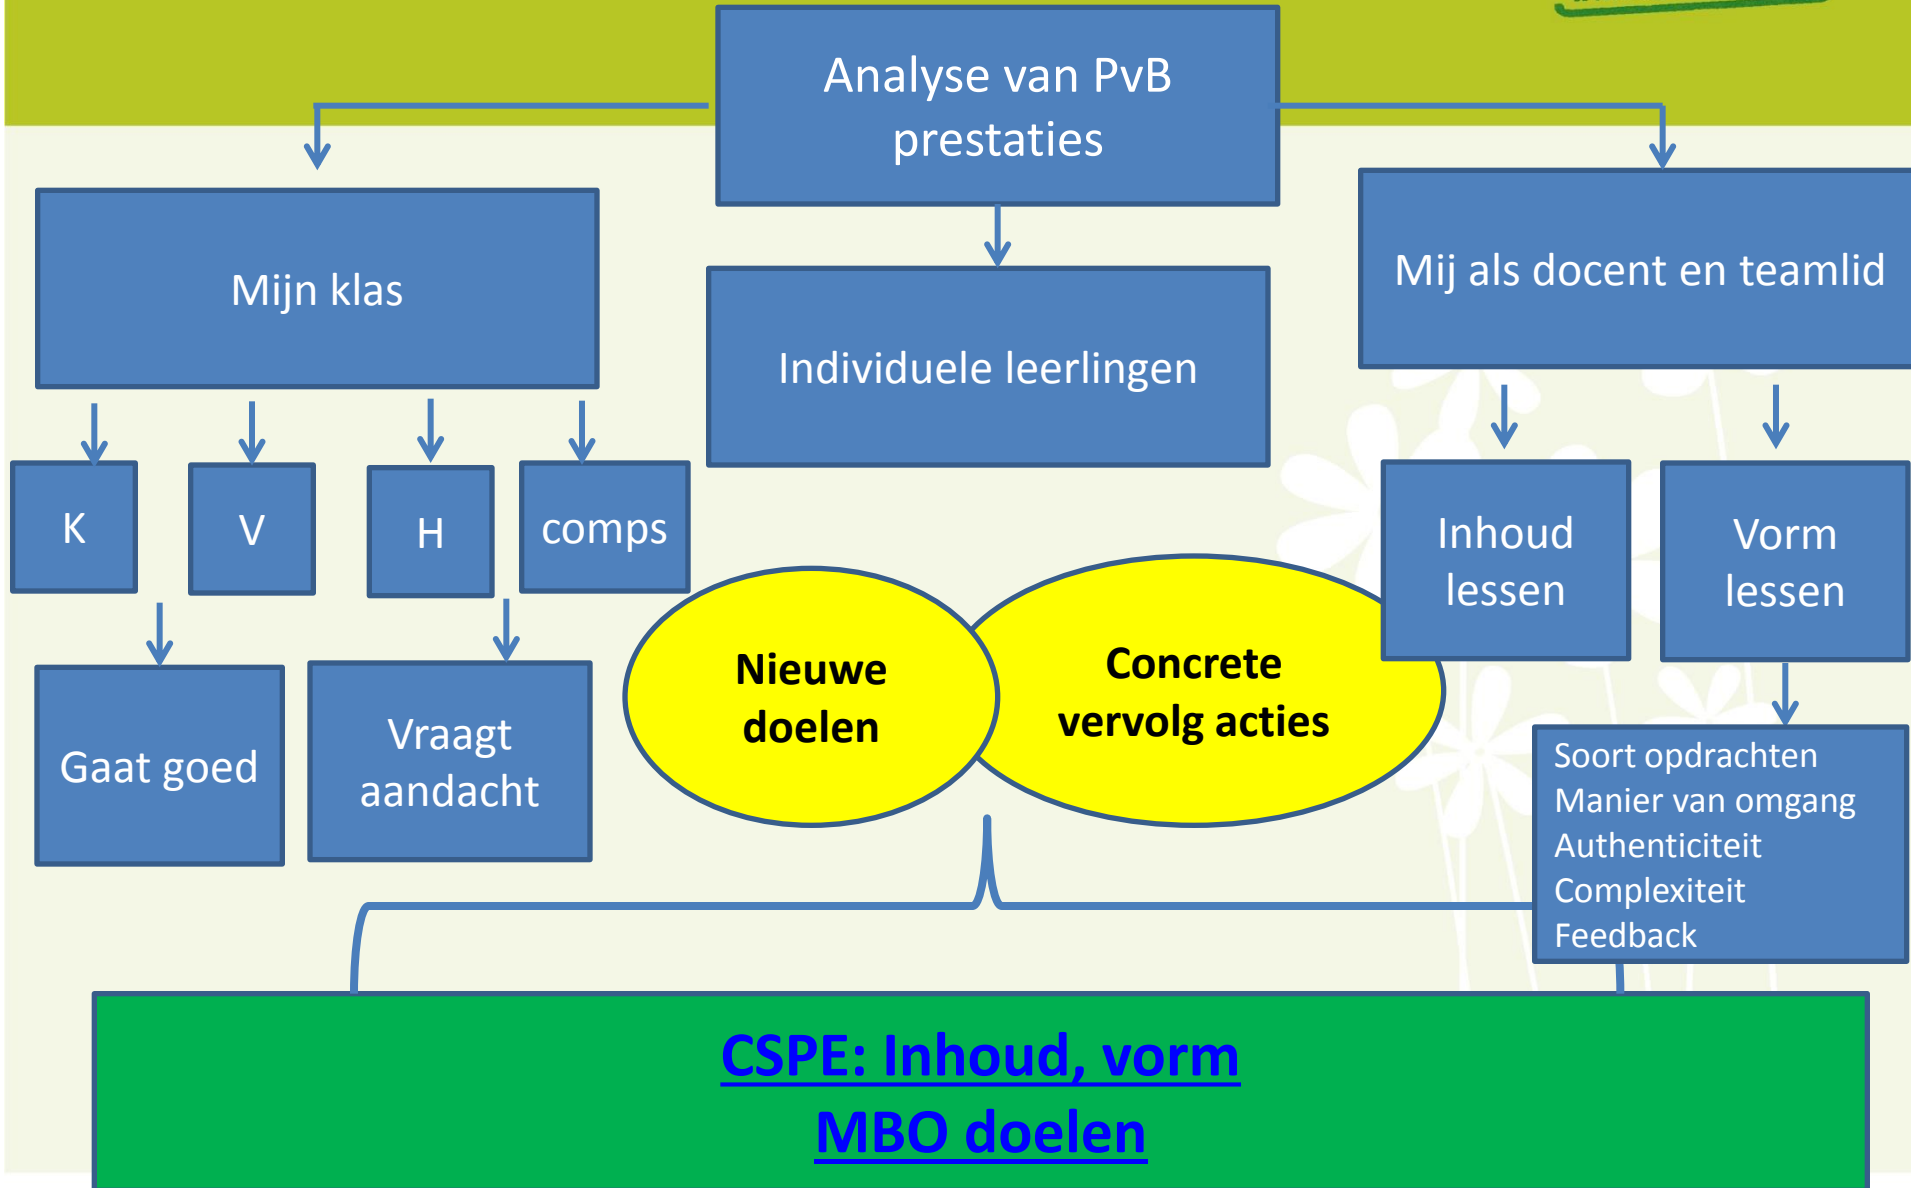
Analyse van PvB prestaties

Mijn klas

Individuele leerlingen

Mij als docent en teamlid

K

V

H

comps

Inhoud lessen

Vorm lessen

Gaat goed

Vraagt aandacht

Nieuwe doelen

Concrete vervolg acties

Soort opdrachten
Manier van omgang
Authenticiteit
Complexiteit
Feedback

CSPE: Inhoud, vorm
MBO doelen